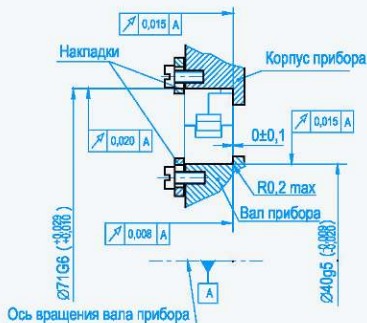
$\nearrow$ 0,015 A

Накладки

Корпус прибора

$\nearrow$ 0,020 A

$\nearrow$ 0,015 A

0±0,1

R0,2 max

Вал прибора

$\nearrow$ 0,008 A

Ø71G6 $\left(^{+0,029}_{+0,010}\right)$

Ø40g5 $\left(^{-0,009}_{-0,020}\right)$

A

Ось вращения вала прибора